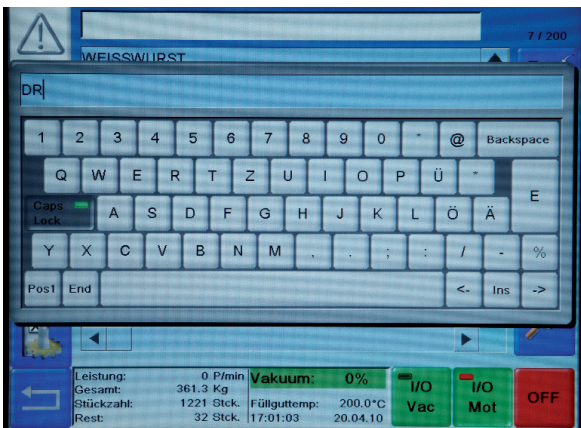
7 / 200

WEISSWURST

DR

1 2 3 4 5 6 7 8 9 0 ' @ Backspace

Q W E R T Z U I O P Ü *

E

Caps Lock

A S D F G H J K L Ö Ä

Y X C V B N M , . ; : / - %

Pos1 End <- Ins ->

| Leistung: | 0 P/min |
|---|---|
| Gesamt: | 361.3 Kg |
| Stückzahl: | 1221 Stck. |
| Rest: | 32 Stck. |

Vakuum: 0%

Füllguttemp: 200.0°C
17:01:03 20.04.10

I/O Vac

I/O Mot

OFF